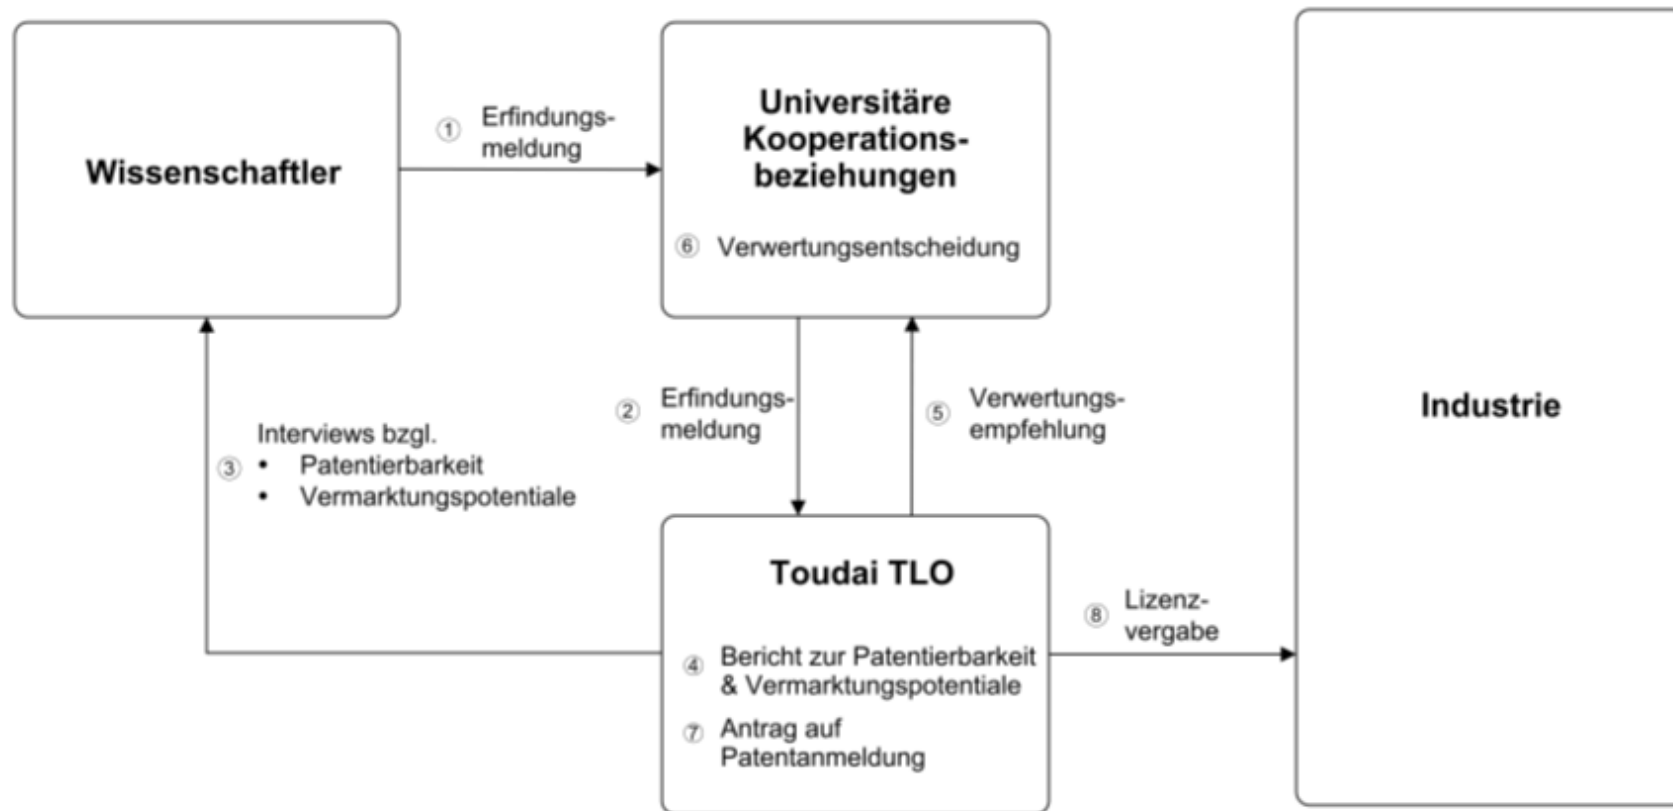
Wissenschaftler

① Erfindungsmeldung

Universitäre Kooperationsbeziehungen

⑥ Verwertungsentscheidung

Industrie

Interviews bzgl.
③ • Patentierbarkeit
• Vermarktungspotentiale

② Erfindungsmeldung

⑤ Verwertungsempfehlung

Toudai TLO

④ Bericht zur Patentierbarkeit & Vermarktungspotentiale

⑦ Antrag auf Patentanmeldung

⑧ Lizenzvergabe